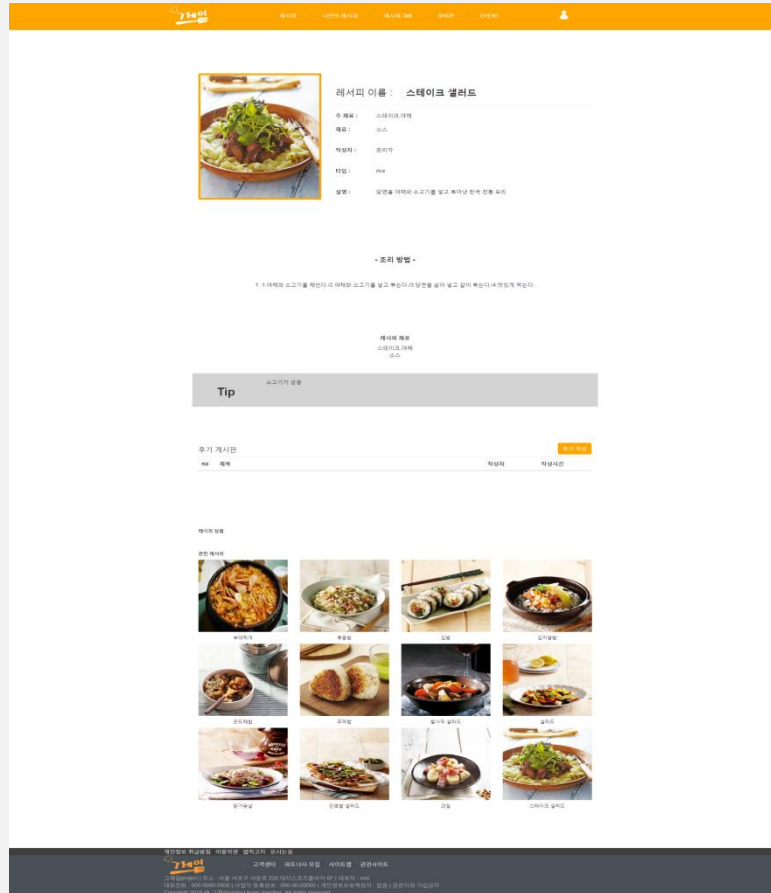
그제업 레시피 나만의 레시피 레시피 Talk SHOP EVENT

레서피 이름 : 스테이크 샐러드

주 재료 : 스테이크,야채

재료 : 소스

작성자 : 관리자

타입 : rice

설명 : 당연을 야채와 소고기를 넣고 볶아낸 한국 전통 요리

- 조리 방법 -

1. 1.야채와 소고기를 채썬다 /2.야채와 소고기를 넣고 볶는다 /3.당면을 삶아 넣고 같이 볶는다 /4.맛있게 먹는다

레서피 재료
스테이크,야채
소스

Tip
소고기가 생명

후기 게시판
후기 작성

no 제목 작성자 작성시간

레서피 평점

관련 레서피

부대찌개 볶음밥 김밥 김치덮밥
돈까스덮밥 주먹밥 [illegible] 샐러드 샐러드
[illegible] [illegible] 샐러드 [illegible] 스테이크 샐러드

개인정보 취급방침 이용약관 법적고지 오시는길
그제업 고객센터 파트너사 모집 사이트맵 관련사이트
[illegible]